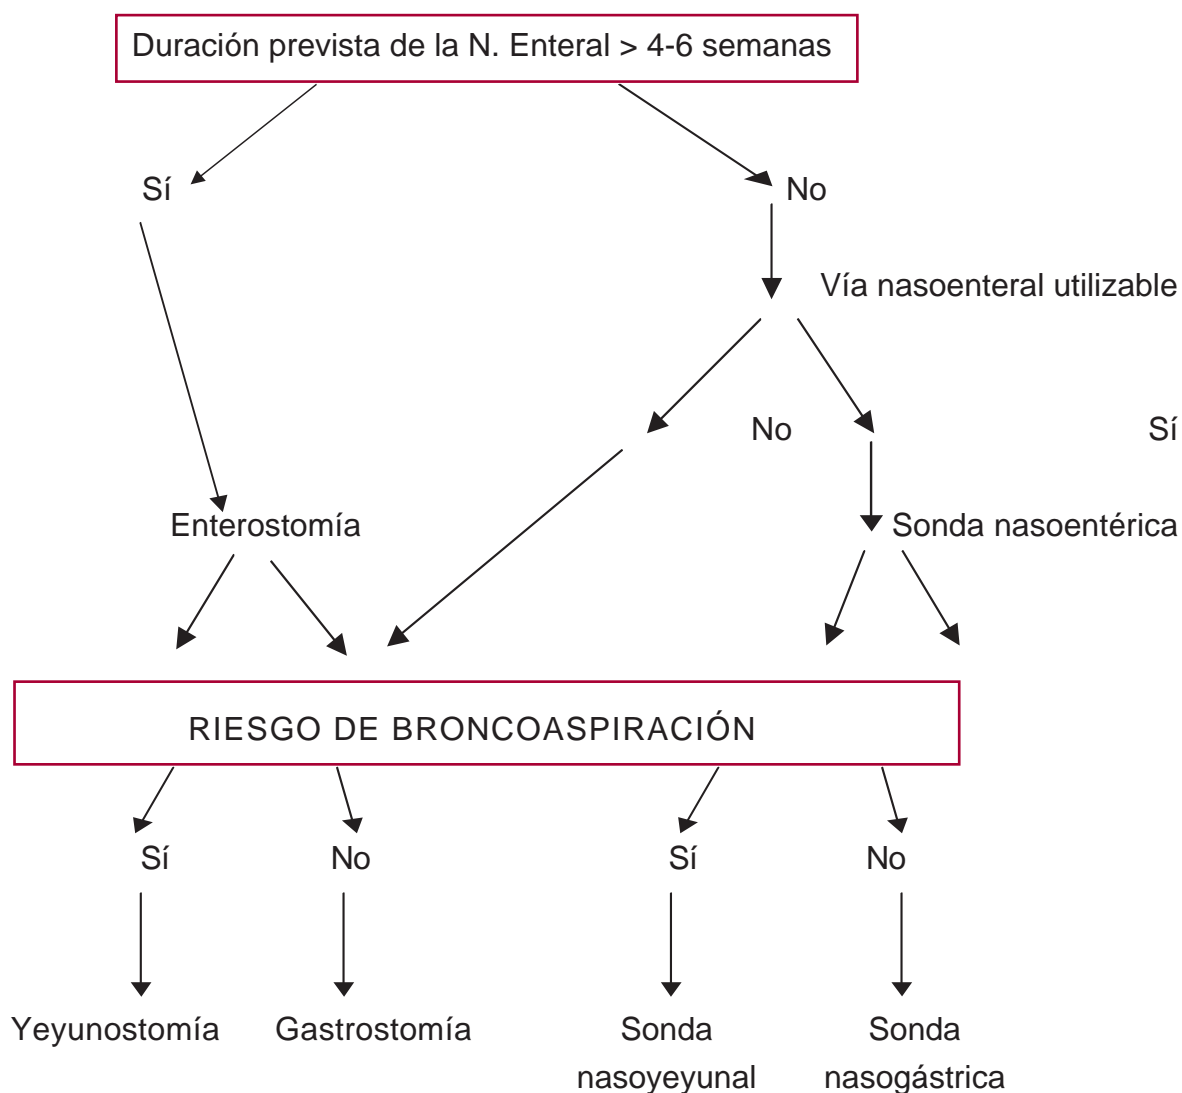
Duración prevista de la N. Enteral > 4-6 semanas

Sí

No

Vía nasoenteral utilizable

No

Sí

Enterostomía

Sonda nasoentérica

RIESGO DE BRONCOASPIRACIÓN

Sí

No

Sí

No

Yeyunostomía

Gastrostomía

Sonda nasoyeyunal

Sonda nasogástrica